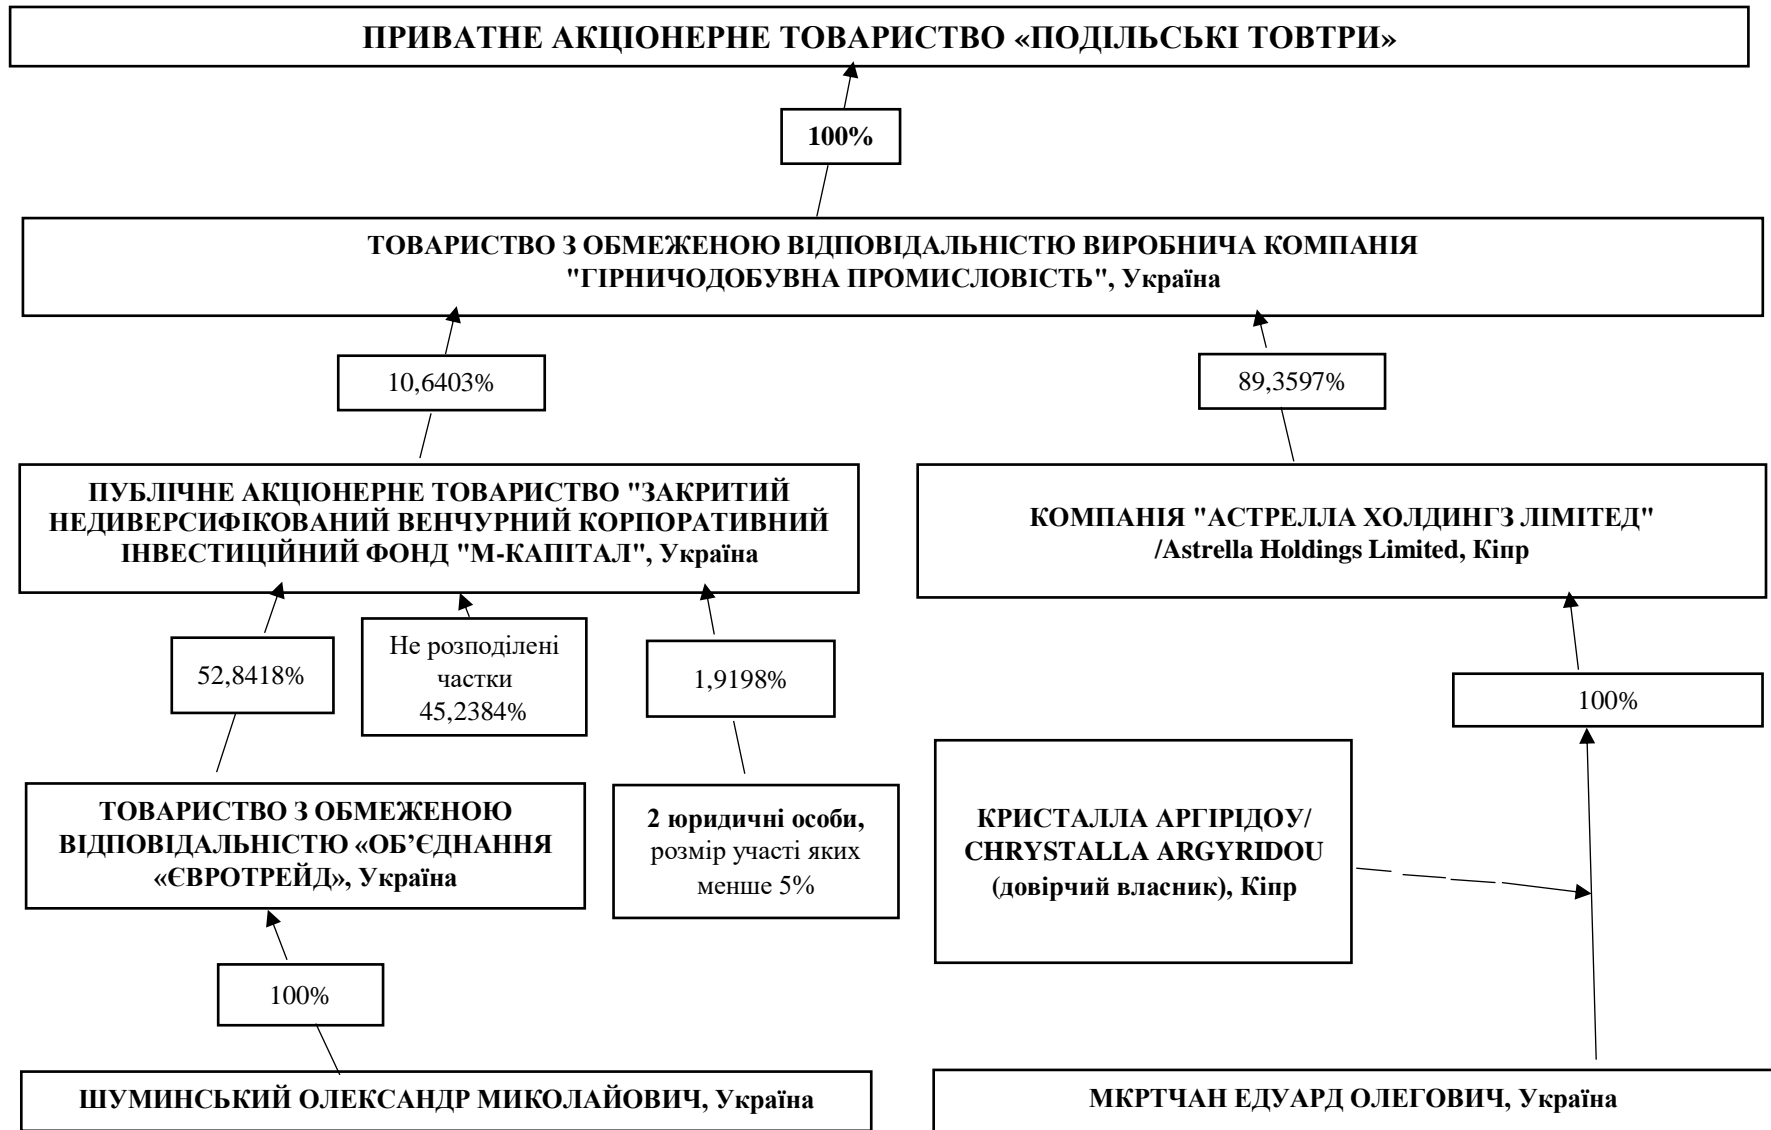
ПРИВАТНЕ АКЦІОНЕРНЕ ТОВАРИСТВО «ПОДІЛЬСЬКІ ТОВТРИ»

100%

ТОВАРИСТВО З ОБМЕЖЕНОЮ ВІДПОВІДАЛЬНІСТЮ ВИРОБНИЧА КОМПАНІЯ "ГІРНИЧОДОБУВНА ПРОМИСЛОВІСТЬ", Україна

10,6403%

89,3597%

ПУБЛІЧНЕ АКЦІОНЕРНЕ ТОВАРИСТВО "ЗАКРИТИЙ НЕДИВЕРСИФІКОВАНИЙ ВЕНЧУРНИЙ КОРПОРАТИВНИЙ ІНВЕСТИЦІЙНИЙ ФОНД "М-КАПІТАЛ", Україна

КОМПАНІЯ "АСТРЕЛЛА ХОЛДИНГЗ ЛІМІТЕД" /Astrella Holdings Limited, Кіпр

52,8418%

Не розподілені частки 45,2384%

1,9198%

100%

ТОВАРИСТВО З ОБМЕЖЕНОЮ ВІДПОВІДАЛЬНІСТЮ «ОБ'ЄДНАННЯ «ЄВРОТРЕЙД», Україна

2 юридичні особи, розмір участі яких менше 5%

КРИСТАЛЛА АРГІРІДОУ/ CHRYSTALLA ARGYRIDOU (довірчий власник), Кіпр

100%

ШУМИНСЬКИЙ ОЛЕКСАНДР МИКОЛАЙОВИЧ, Україна

МКРТЧАН ЕДУАРД ОЛЕГОВИЧ, Україна